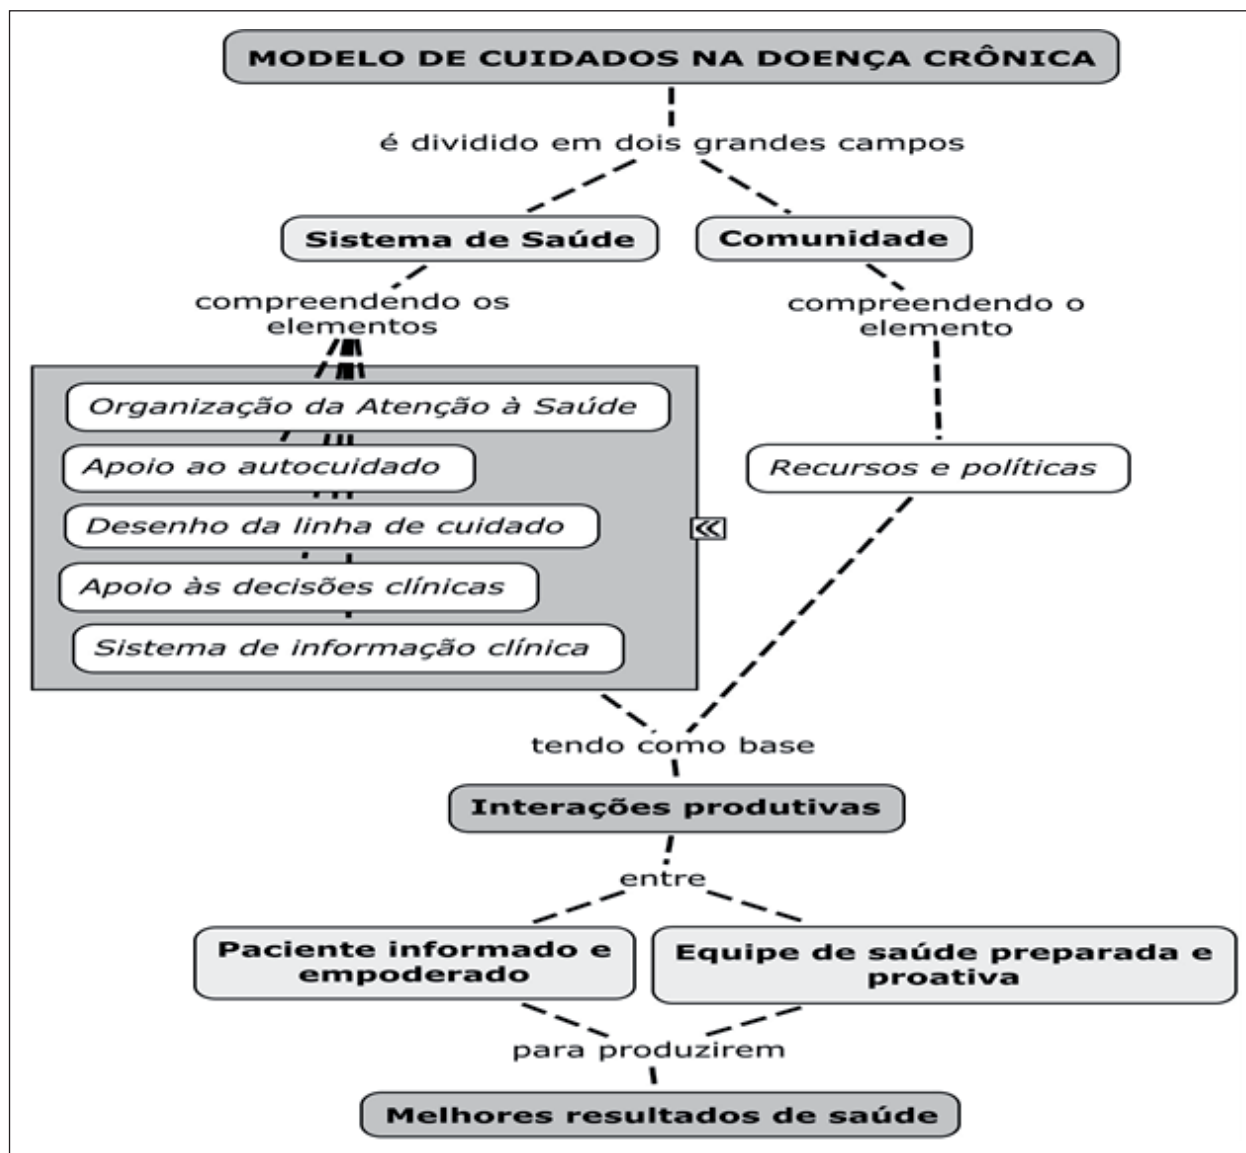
MODELO DE CUIDADOS NA DOENÇA CRÔNICA

é dividido em dois grandes campos

Sistema de Saúde

Comunidade

compreendendo os elementos

compreendendo o elemento

Organização da Atenção à Saúde

Apoio ao autocuidado

Desenho da linha de cuidado

Apoio às decisões clínicas

Sistema de informação clínica

Recursos e políticas

tendo como base

Interações produtivas

entre

Paciente informado e empoderado

Equipe de saúde preparada e proativa

para produzirem

Melhores resultados de saúde